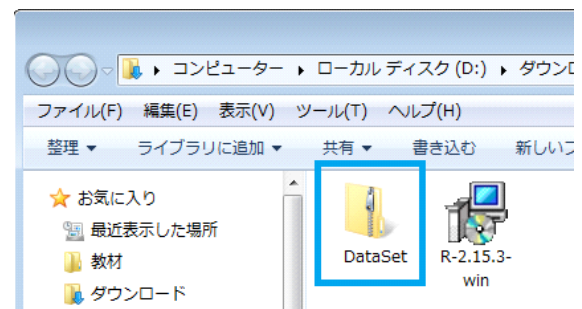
▸ コンピューター ▸ ローカル ディスク (D:) ▸ ダウンロ

ファイル(F) 編集(E) 表示(V) ツール(T) ヘルプ(H)

整理 ▾ ライブラリに追加 ▾ 共有 ▾ 書き込む 新しいフ

お気に入り
最近表示した場所
教材
ダウンロード

DataSet
R-2.15.3-win